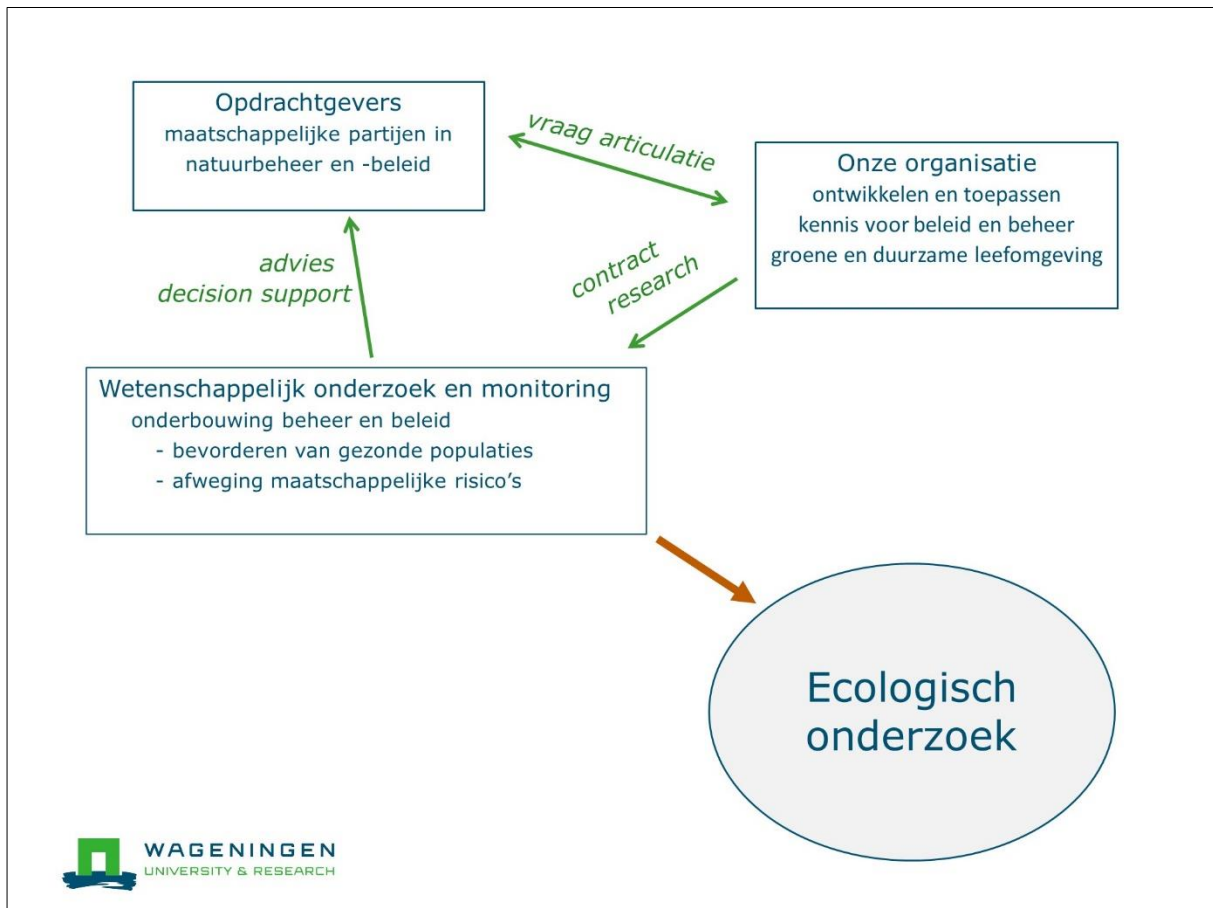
Opdrachtgevers
maatschappelijke partijen in natuurbeheer en -beleid

vraag articulatie

Onze organisatie
ontwikkelen en toepassen kennis voor beleid en beheer groene en duurzame leefomgeving

advies
decision support

contract research

Wetenschappelijk onderzoek en monitoring
onderbouwing beheer en beleid
- bevorderen van gezonde populaties
- afweging maatschappelijke risico's

Ecologisch onderzoek

WAGENINGEN
UNIVERSITY & RESEARCH